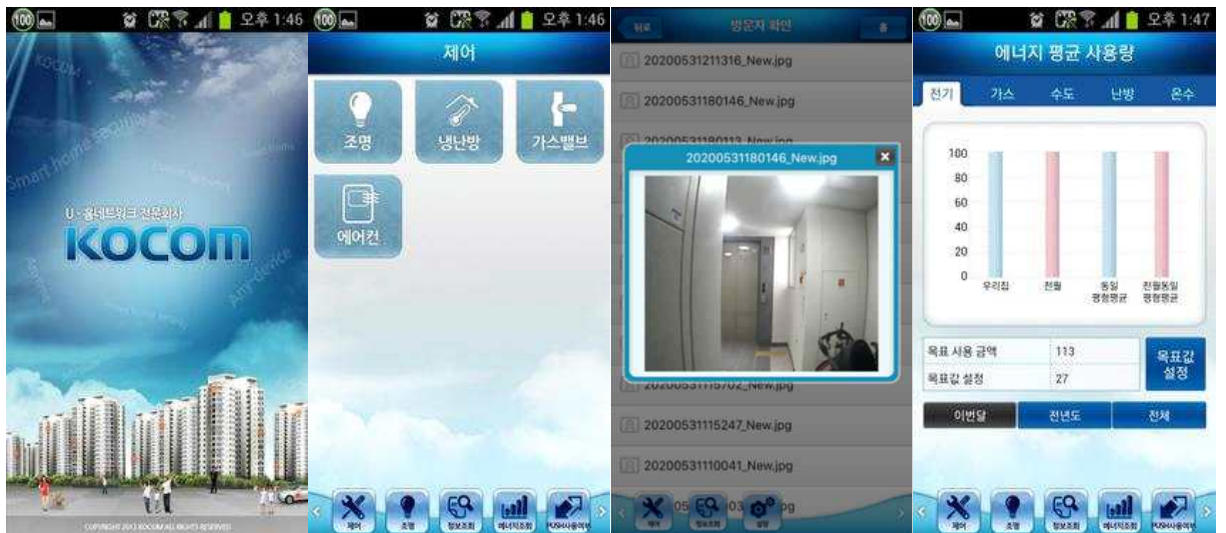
100 오후 1:46

KOCOM

Smart home solution

U-홈네트워크 전문회사

KOCOM

COPYRIGHT 2013 KOCOM ALL RIGHTS RESERVED

100 오후 1:46

제어

조명

냉난방

가스밸브

에어컨

제어 조명 정보조회 에너지조회 PUSH사용여부

뒤로 방문자 확인 홈

20200531211316_New.jpg

20200531180146_New.jpg

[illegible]

20200531180146_New.jpg

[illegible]

20200531115247_New.jpg

20200531110041_New.jpg

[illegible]

제어 정보조회 설정

100 오후 1:47

에너지 평균 사용량

전기 가스 수도 난방 온수

100
80
60
40
20
0

우리집 전월 동일평형평균 전월동일평형평균

| 목표 사용 금액 | 113 |
|---|---|
| 목표값 설정 | 27 |

목표값 설정

이번달 전년도 전체

제어 조명 정보조회 에너지조회 PUSH사용여부